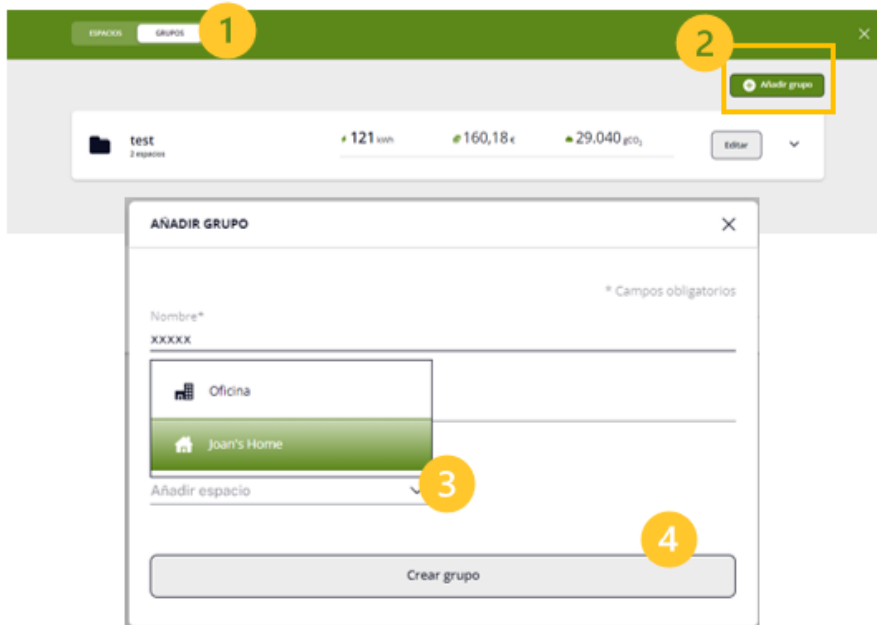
ESPACIOS GRUPOS 1

2

Añadir grupo

test
2 espacios

121 kWh 160,18 € 29.040 $gCO_2$

Editar

AÑADIR GRUPO

* Campos obligatorios

Nombre*
xxxxx

Oficina

Joan's Home

Añadir espacio

3

4

Crear grupo